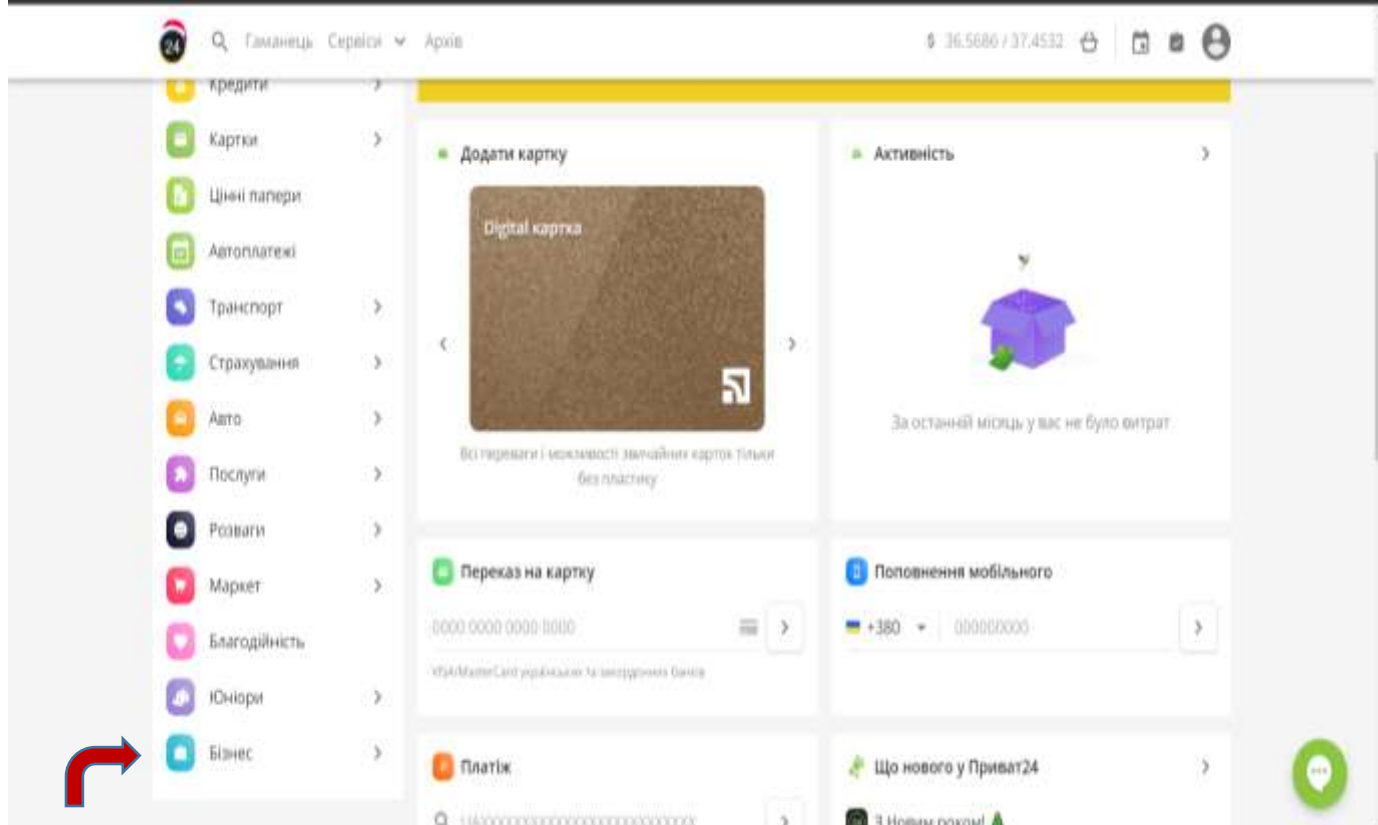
24 Гаманець Сервіси Архів $ 36.5686 / 37.4532

Кредити
Картки
Цінні папери
Автоплатежі
Транспорт
Страхування
Авто
Послуги
Розваги
Маркет
Благодійність
Юніори
Бізнес

Додати картку

Digital картка

Всі переваги і можливості звичайних карток тільки без пластику

Активність

За останній місяць у вас не було витрат

Переказ на картку

0000 0000 0000 0000

VISA/MasterCard українських та закордонних банків

Поповнення мобільного

+380 000000000

Платіж

UA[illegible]

Що нового у Приват24

З Новим роком!